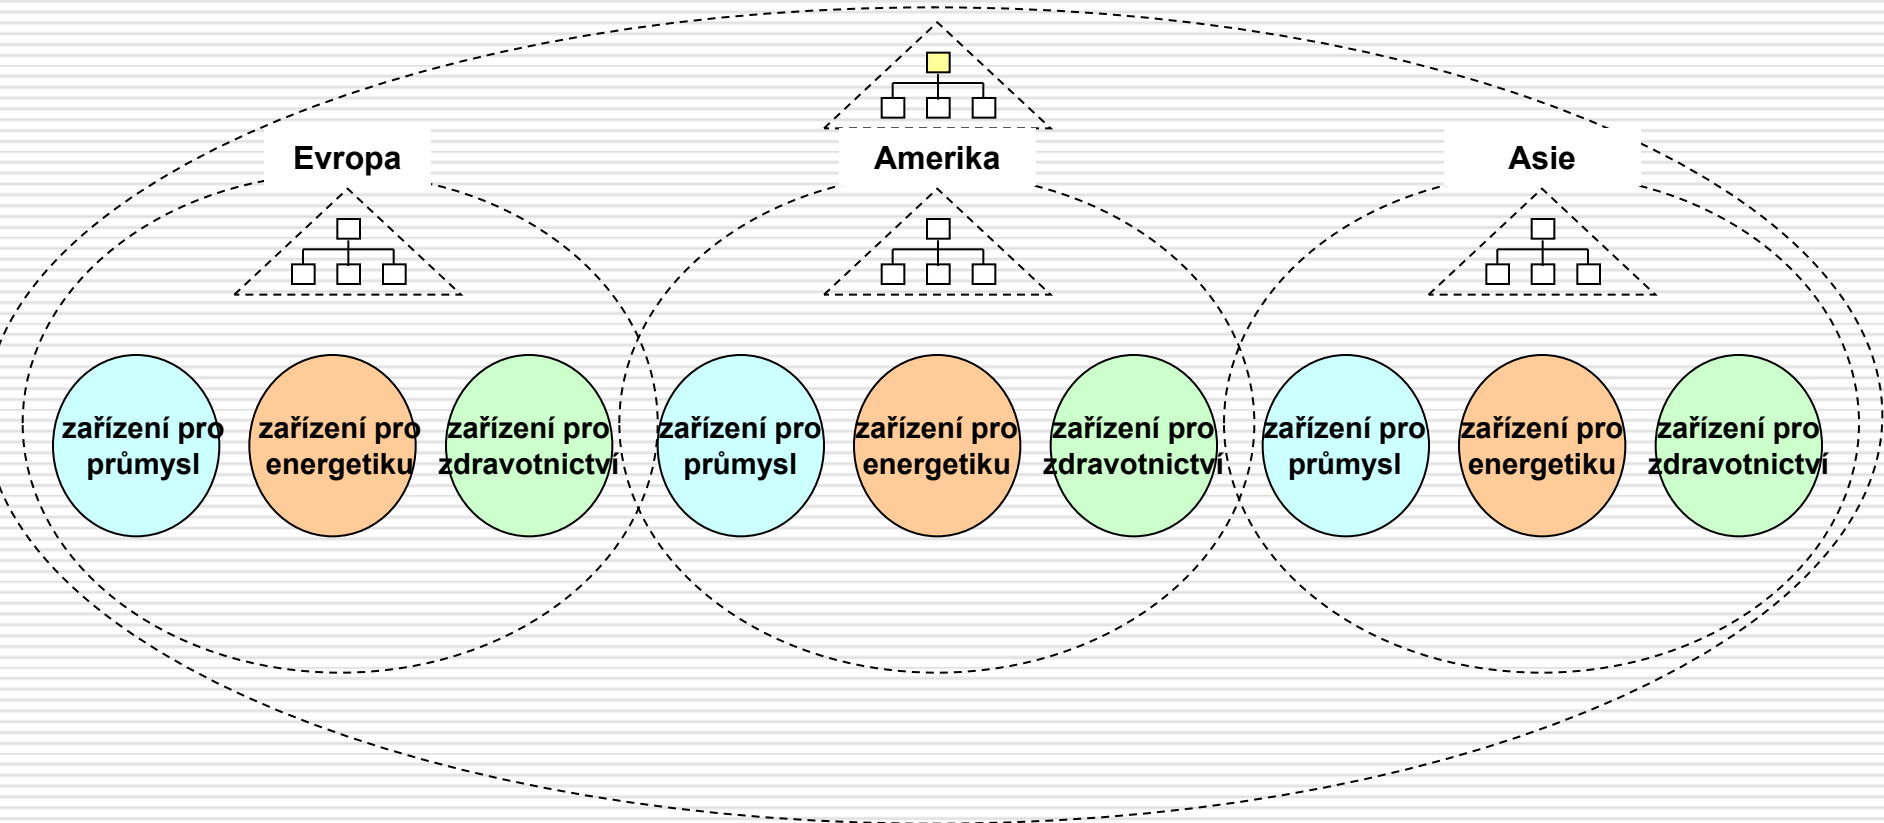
Evropa

Amerika

Asie

zařízení pro průmysl

zařízení pro energetiku

zařízení pro zdravotnictví

zařízení pro průmysl

zařízení pro energetiku

zařízení pro zdravotnictví

zařízení pro průmysl

zařízení pro energetiku

zařízení pro zdravotnictví